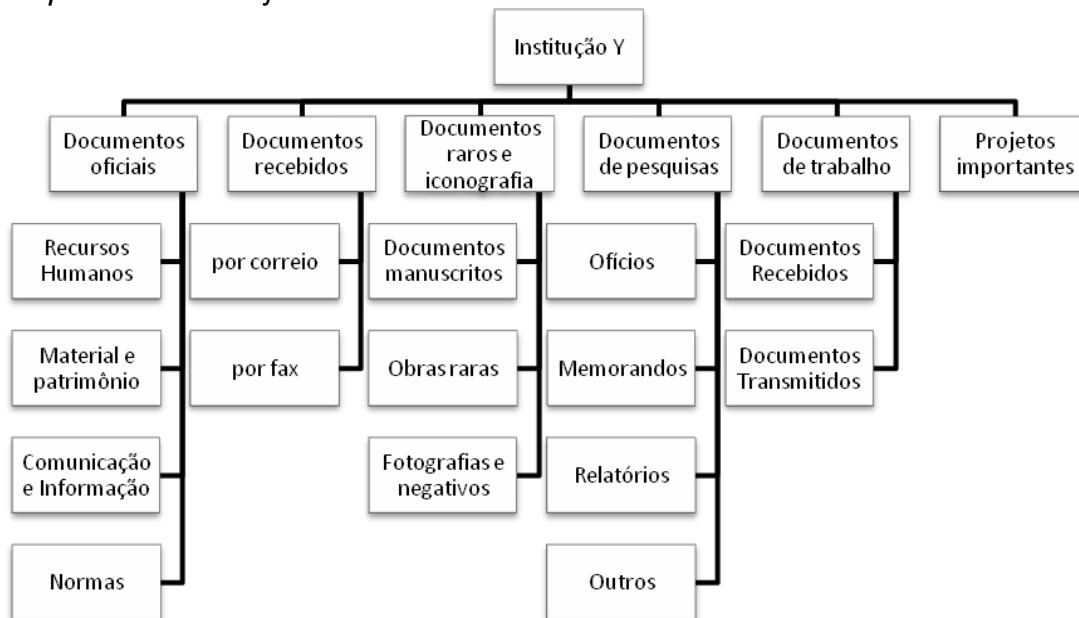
Institução Y

Documentos oficiais

Recursos Humanos

Material e patrimônio

Comunicação e Informação

Normas

Documentos recebidos

por correio

por fax

Documentos raros e iconografia

Documentos manuscritos

Obras raras

Fotografias e negativos

Documentos de pesquisas

Ofícios

Memorandos

Relatórios

Outros

Documentos de trabalho

Documentos Recebidos

Documentos Transmitidos

Projetos importantes